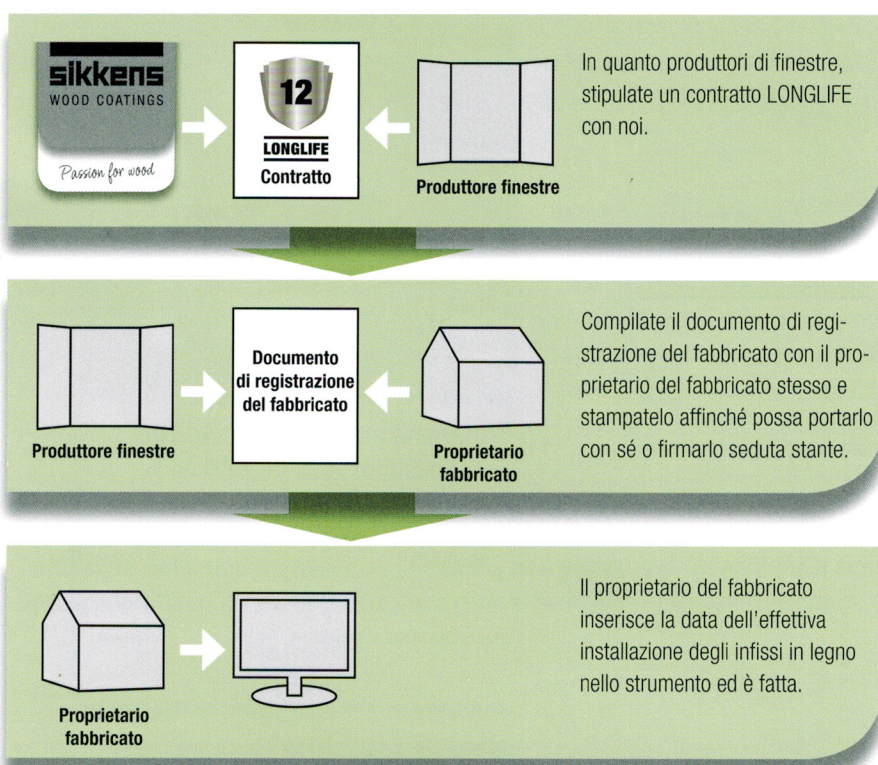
sikkens
WOOD COATINGS
Passion for wood

12
LONGLIFE
Contratto

Produttore finestre

In quanto produttori di finestre, stipulate un contratto LONGLIFE con noi.

Produttore finestre

Documento di registrazione del fabbricato

Proprietario fabbricato

Compilate il documento di registrazione del fabbricato con il proprietario del fabbricato stesso e stampatelo affinché possa portarlo con sé o firmarlo seduta stante.

Proprietario fabbricato

Il proprietario del fabbricato inserisce la data dell'effettiva installazione degli infissi in legno nello strumento ed è fatta.